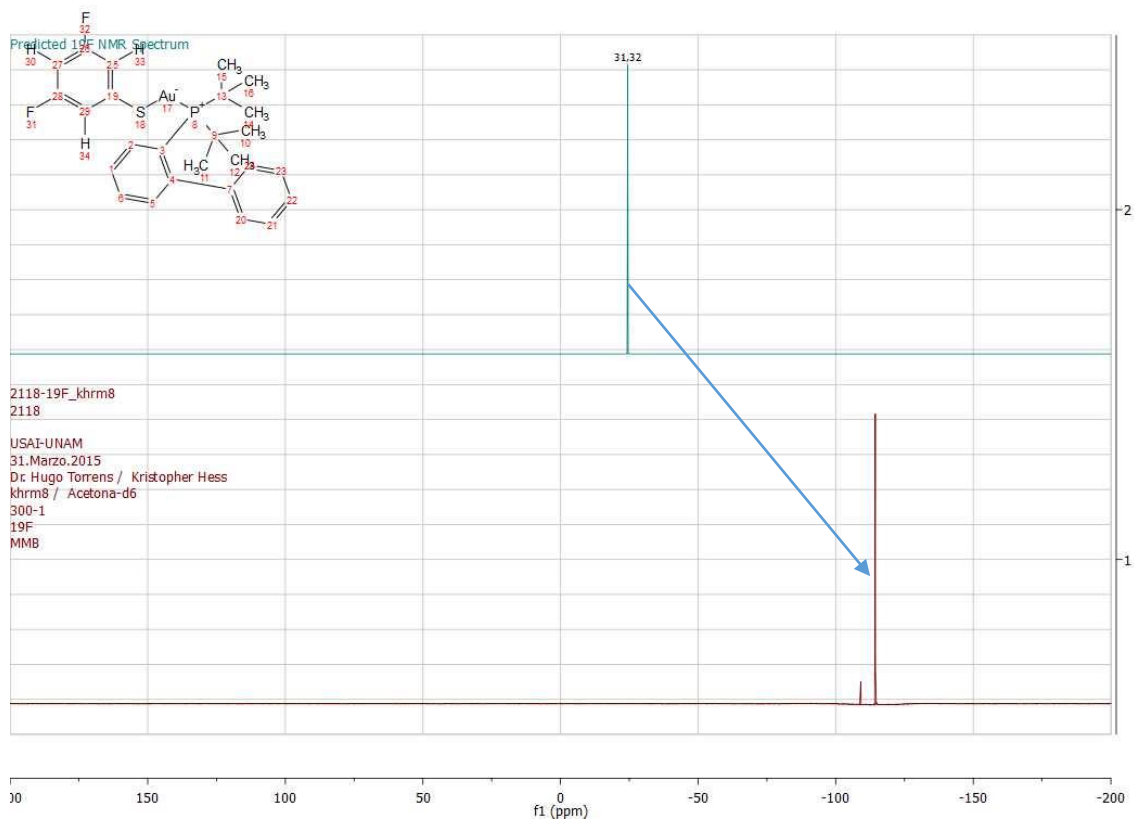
Predicted 19F NMR Spectrum

F 32 H 30 27 26 25 H 33 28 19 S 18 Au 17 P 8 F 31 29 H 34 CH$_3$ 15 13 CH$_3$ 16 CH$_3$ 14 9 CH$_3$ 10 H$_3$C 11 CH$_3$ 12 2 3 1 4 6 5 7 24 23 22 20 21

31,32

2118-19F_khrm8
2118

USAI-UNAM
31.Marzo.2015
Dr. Hugo Torrens / Kristopher Hess
khrm8 / Acetona-d6
300-1
19F
MMB

2

1

00 150 100 50 0 -50 -100 -150 -200
f1 (ppm)